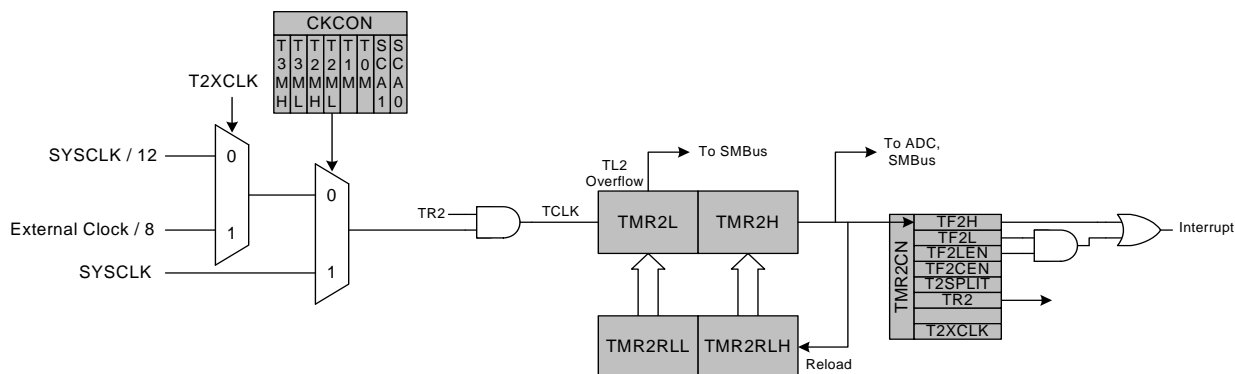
CKCON

T3MH
T3ML
T2MH
T2ML
T1M
T0M
SCA1
SCA0

T2XCLK

SYSCLK / 12

0

External Clock / 8

1

SYSCLK

0

1

TR2

TCLK

TL2 Overflow

To SMBus

TMR2L

TMR2H

To ADC, SMBus

TMR2CN

TF2H
TF2L
TF2LEN
TF2CEN
T2SPLIT
TR2

T2XCLK

Interrupt

TMR2RLL

TMR2RLH

Reload